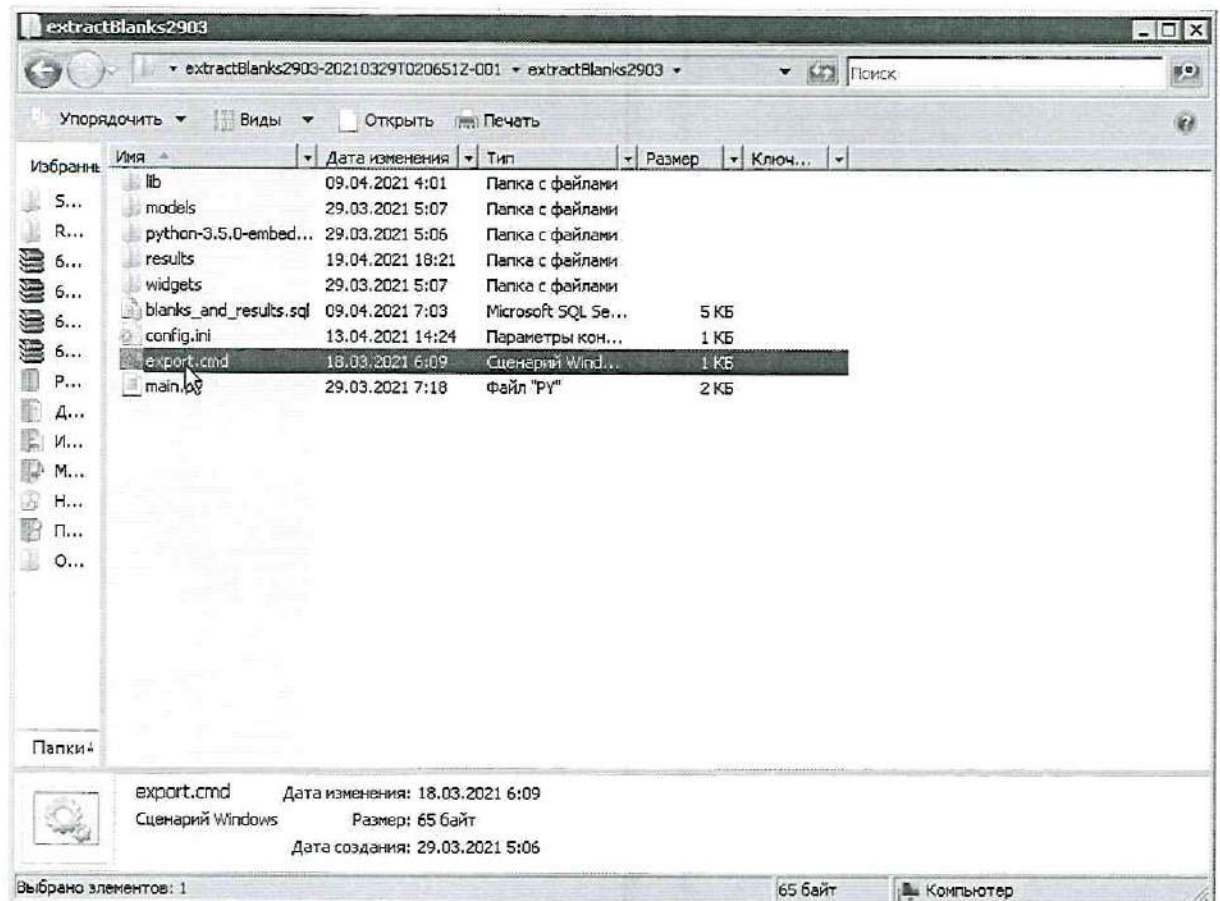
extractBlanks2903

▸ extractBlanks2903-20210329T020651Z-001 ▸ extractBlanks2903 ▸

Поиск

Упорядочить ▾ Виды ▾ Открыть Печать

Избранн

S...
R...
6...
6...
6...
6...
P...
Д...
И...
M...
H...
П...
O...

Папки

| Имя | Дата изменения | Тип | Размер | Ключ... |
|---|---|---|---|---|
| lib | 09.04.2021 4:01 | Папка с файлами | | |
| models | 29.03.2021 5:07 | Папка с файлами | | |
| python-3.5.0-embed... | 29.03.2021 5:06 | Папка с файлами | | |
| results | 19.04.2021 18:21 | Папка с файлами | | |
| widgets | 29.03.2021 5:07 | Папка с файлами | | |
| blanks_and_results.sql | 09.04.2021 7:03 | Microsoft SQL Se... | 5 КБ | |
| config.ini | 13.04.2021 14:24 | Параметры кон... | 1 КБ | |
| export.cmd | 18.03.2021 6:09 | Сценарий Wind... | 1 КБ | |
| main.py | 29.03.2021 7:18 | Файл "PY" | 2 КБ | |

export.cmd Дата изменения: 18.03.2021 6:09
Сценарий Windows Размер: 65 байт
Дата создания: 29.03.2021 5:06

Выбрано элементов: 1 65 байт Компьютер